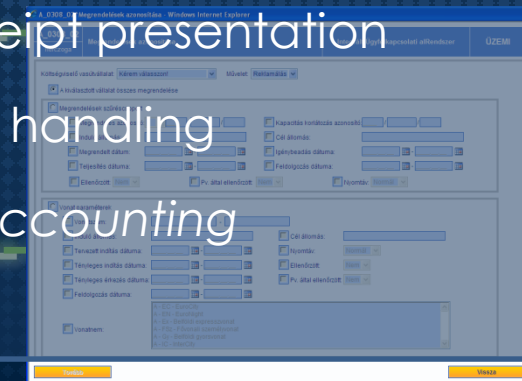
eipt presentation

handling

ccounting

A_0308_0 Megrendelések azonosítása - Windows Internet Explorer

ÜZEMI

Költségviselő vasúttársaság: Kérem válasszon! Művelet: Reklamálás

A hozzászólt vállalat összes megrendelése

Megrendelésen szűrések

Kapacitás korlátozás azonosító:

Cél állomás:

Megrendelt dátum:

Igénybevétel dátuma:

Teljesítés dátuma:

Feldolgozás dátuma:

Ellenőrzött: Nem

Pv. által ellenőrzött: Nem

Nyomtás: Nem

Vonat paraméterek

Cél állomás:

Tervezett indítás dátuma:

Nyomtáv:

Tényleges indítás dátuma:

Ellenőrzött:

Tényleges érkezés dátuma:

Pv. által ellenőrzött:

Feldolgozás dátuma:

Vonatnem:

Vissza